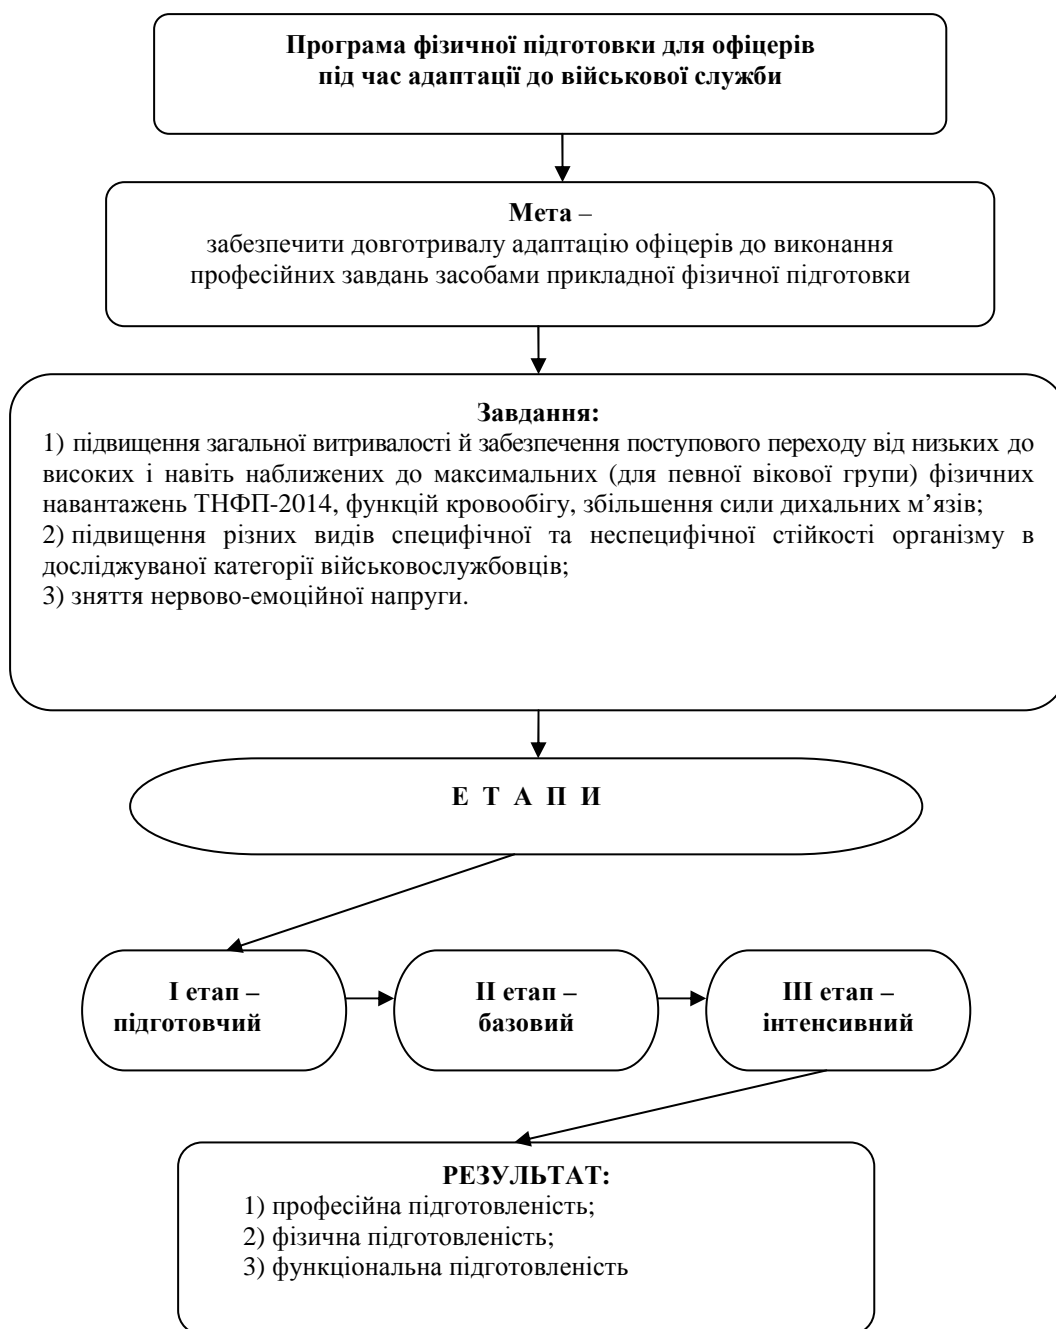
Програма фізичної підготовки для офіцерів під час адаптації до військової служби

Мета –
забезпечити довготривалу адаптацію офіцерів до виконання професійних завдань засобами прикладної фізичної підготовки

Завдання:
1) підвищення загальної витривалості й забезпечення поступового переходу від низьких до високих і навіть наближених до максимальних (для певної вікової групи) фізичних навантажень ТНФП-2014, функцій кровообігу, збільшення сили дихальних м'язів;
2) підвищення різних видів специфічної та неспецифічної стійкості організму в досліджуваної категорії військовослужбовців;
3) зняття нервово-емоційної напруги.

Е Т А П И

І етап – підготовчий

ІІ етап – базовий

ІІІ етап – інтенсивний

РЕЗУЛЬТАТ:
1) професійна підготовленість;
2) фізична підготовленість;
3) функціональна підготовленість